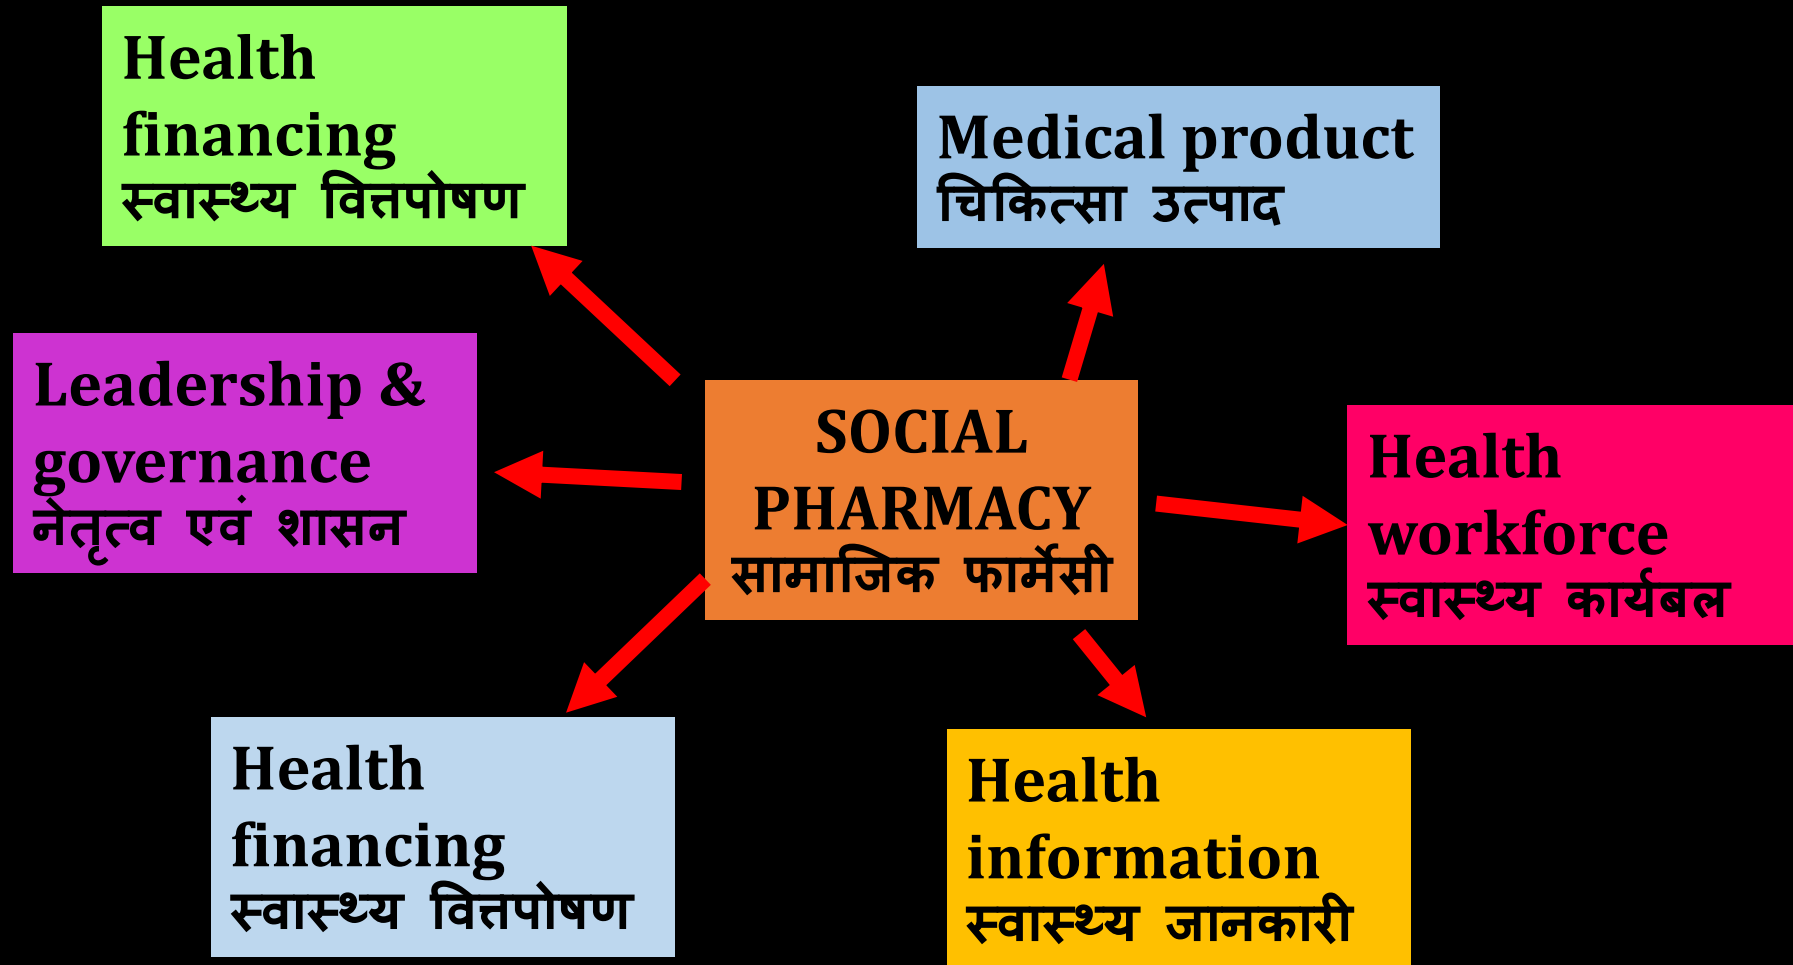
Health financing
स्वास्थ्य वित्तपोषण

Medical product
चिकित्सा उत्पाद

Leadership & governance
नेतृत्व एवं शासन

SOCIAL PHARMACY
सामाजिक फार्मेसी

Health workforce
स्वास्थ्य कार्यबल

Health financing
स्वास्थ्य वित्तपोषण

Health information
स्वास्थ्य जानकारी